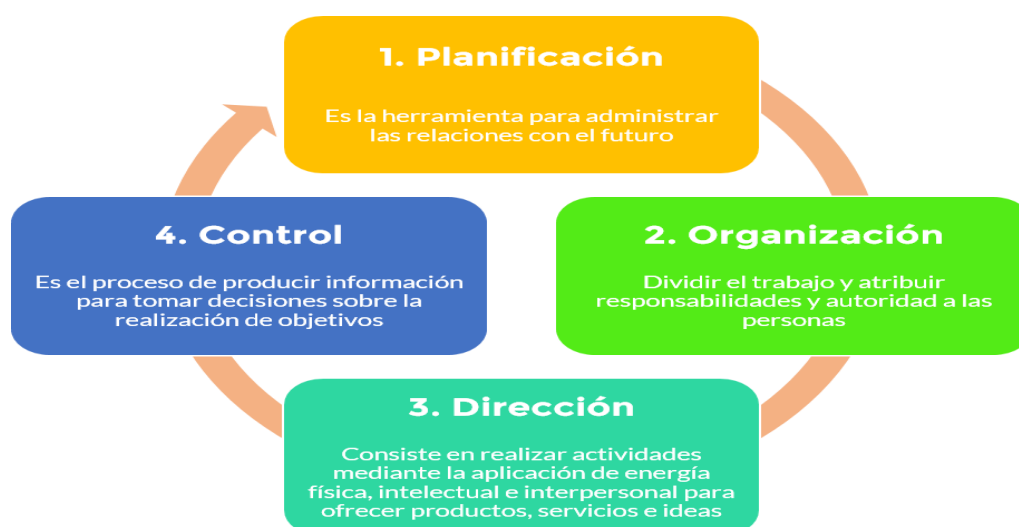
1. Planificación

Es la herramienta para administrar las relaciones con el futuro

4. Control

Es el proceso de producir información para tomar decisiones sobre la realización de objetivos

2. Organización

Dividir el trabajo y atribuir responsabilidades y autoridad a las personas

3. Dirección

Consiste en realizar actividades mediante la aplicación de energía física, intelectual e interpersonal para ofrecer productos, servicios e ideas